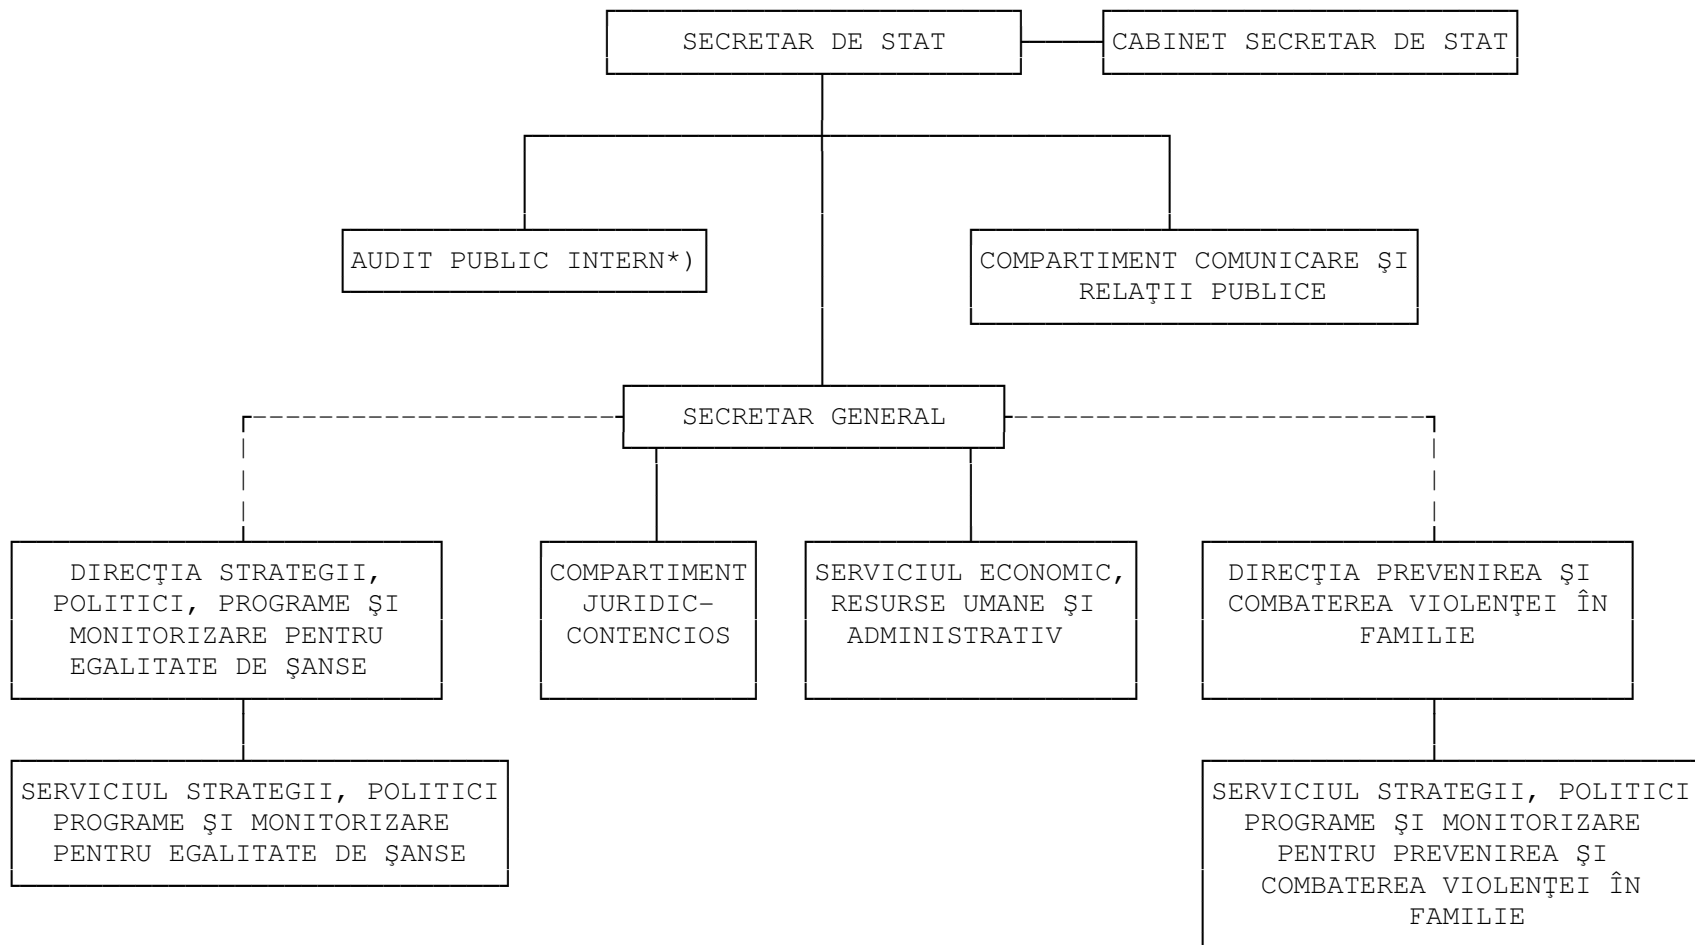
SECRETAR DE STAT

CABINET SECRETAR DE STAT

AUDIT PUBLIC INTERN*)

COMPARTIMENT COMUNICARE ŞI RELAŢII PUBLICE

SECRETAR GENERAL

DIRECŢIA STRATEGII, POLITICI, PROGRAME ŞI MONITORIZARE PENTRU EGALITATE DE ŞANSE

COMPARTIMENT JURIDIC-CONTENCIOS

SERVICIUL ECONOMIC, RESURSE UMANE ŞI ADMINISTRATIV

DIRECŢIA PREVENIREA ŞI COMBATEREA VIOLENŢEI ÎN FAMILIE

SERVICIUL STRATEGII, POLITICI PROGRAME ŞI MONITORIZARE PENTRU EGALITATE DE ŞANSE

SERVICIUL STRATEGII, POLITICI PROGRAME ŞI MONITORIZARE PENTRU PREVENIREA ŞI COMBATEREA VIOLENŢEI ÎN FAMILIE